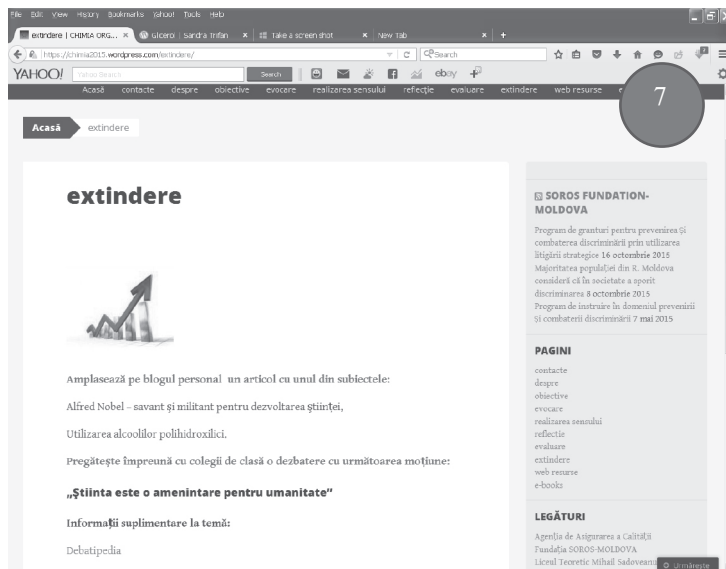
File Edit View History Bookmarks Yahoo! Tools Help

extindere | CHIMIA ORG... × Glcero | Sandra Trifan × Take a screen shot × New Tab × +

https://chimia2015.wordpress.com/extindere/

Search

YAHOO! Yahoo Search Search ebay

Acasă contacte despre obiective evocare realizarea sensului reflecție evaluare extindere web resurse e

7

Acasă extindere

extindere

Amplasează pe blogul personal un articol cu unul din subiectele:

Alfred Nobel – savant și militant pentru dezvoltarea științei,

Utilizarea alcoolilor polihidroxilici.

Pregătește împreună cu colegii de clasă o dezbatere cu următoarea moțiune:

„Știinta este o amenintare pentru umanitate"

Informații suplimentare la temă:

Debatipedia

SOROS FUNDATION-MOLDOVA

Program de granturi pentru prevenirea și combaterea discriminării prin utilizarea litigiilor strategice 16 octombrie 2015
Majoritatea populației din R. Moldova consideră că în societate a sporit discriminarea 8 octombrie 2015
Program de instruire în domeniul prevenirii și combaterii discriminării 7 mai 2015

PAGINI

contacte
despre
obiective
evocare
realizarea sensului
reflecție
evaluare
extindere
web resurse
e-books

LEGĂTURI

Agenția de Asigurarea a Calității
Fundația SOROS-MOLDOVA
Liceul Teoretic Mihail Sadoveanu

Urmărește